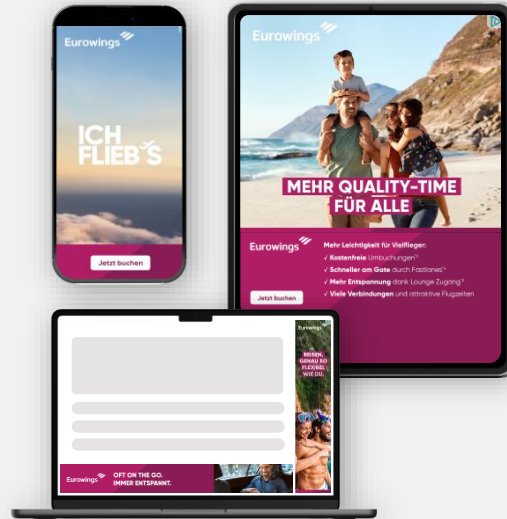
Eurowings

ICH FLIEB'S

Jetzt buchen

Eurowings

MEHR QUALITY-TIME FÜR ALLE

Eurowings

Mehr Leichtigkeit für Vielflieger:

✓ Kostenfreie Umbuchungen¹⁾

✓ Schneller am Gate durch Fastlanes¹⁾

✓ Mehr Entspannung dank Lounge Zugang¹⁾

✓ Viele Verbindungen und attraktive Flugzeiten

Jetzt buchen

Eurowings

REISEN. GENAU SO FLEXIBEL WIE DU.

Eurowings

OFT ON THE GO. IMMER ENTSPANNT.